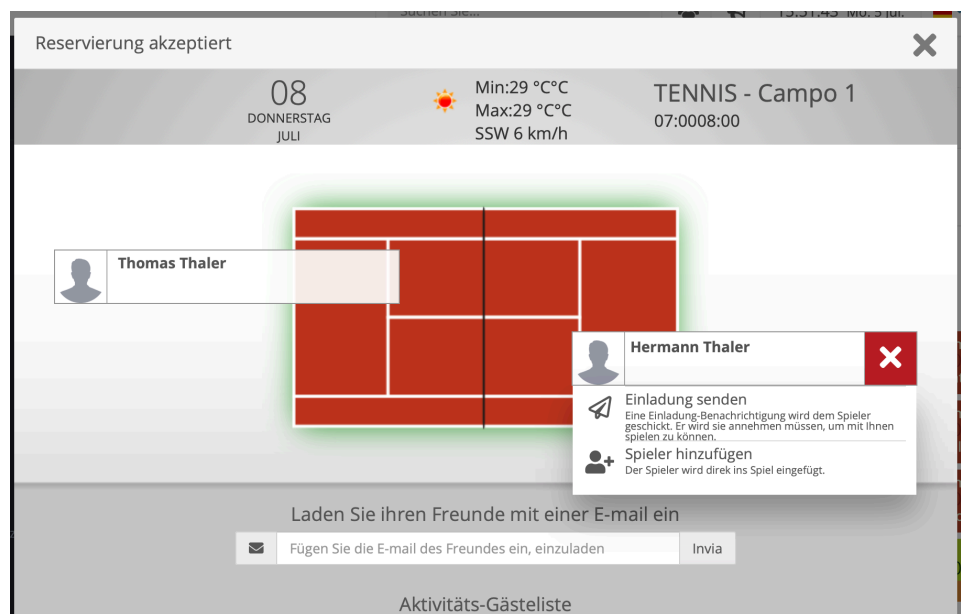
Suchen Sie...

15:51:45 Mo. 5 Jul.

Reservierung akzeptiert

08
DONNERSTAG
JULI

Min:29 °C°C
Max:29 °C°C
SSW 6 km/h

TENNIS - Campo 1
07:0008:00

Thomas Thaler

Hermann Thaler

Einladung senden
Eine Einladung-Benachrichtigung wird dem Spieler geschickt. Er wird sie annehmen müssen, um mit Ihnen spielen zu können.

Spieler hinzufügen
Der Spieler wird direk ins Spiel eingefügt.

Laden Sie ihren Freunde mit einer E-mail ein

Fügen Sie die E-mail des Freundes ein, einzuladen

Invia

Aktivitäts-Gästeliste